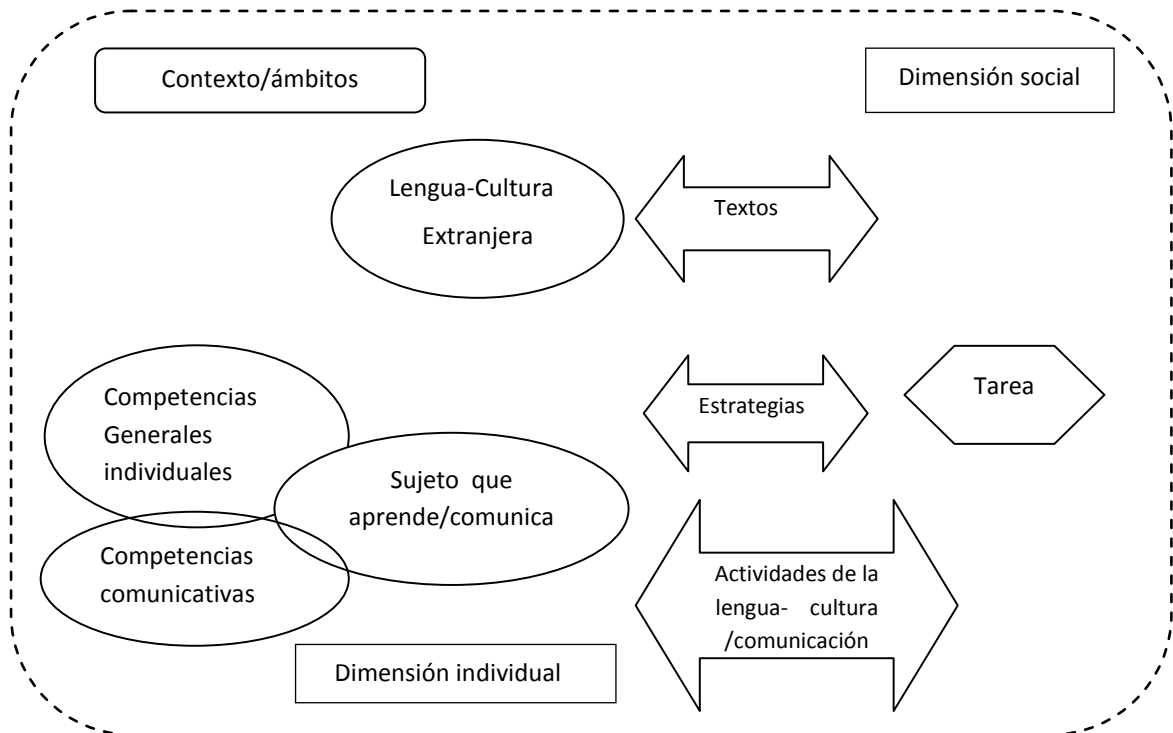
Contexto/ámbitos

Dimensión social

Lengua-Cultura Extranjera

Textos

Competencias Generales individuales

Estrategias

Tarea

Sujeto que aprende/comunica

Competencias comunicativas

Actividades de la lengua- cultura /comunicación

Dimensión individual